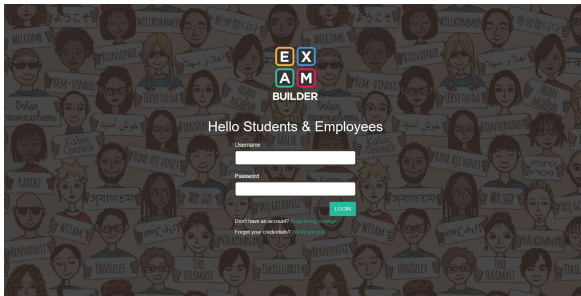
E X
A M
BUILDER

Hello Students & Employees

Username

Password

LOGIN

Don't have an account? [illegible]

Forgot your credentials? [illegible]

WELCOME
WILLKOMMEN
BIENVENIDOS
WELKOM
BIENVENUE
WELCOME
WILLKOMMEN
BEM-VINDOS
BENVENUTO
BEM-VINDOS
WELKOM
BIENVENUE
VELKOMMEN
BENVENUTO
WELCOME
BIENVENIDOS
WILLKOMMEN